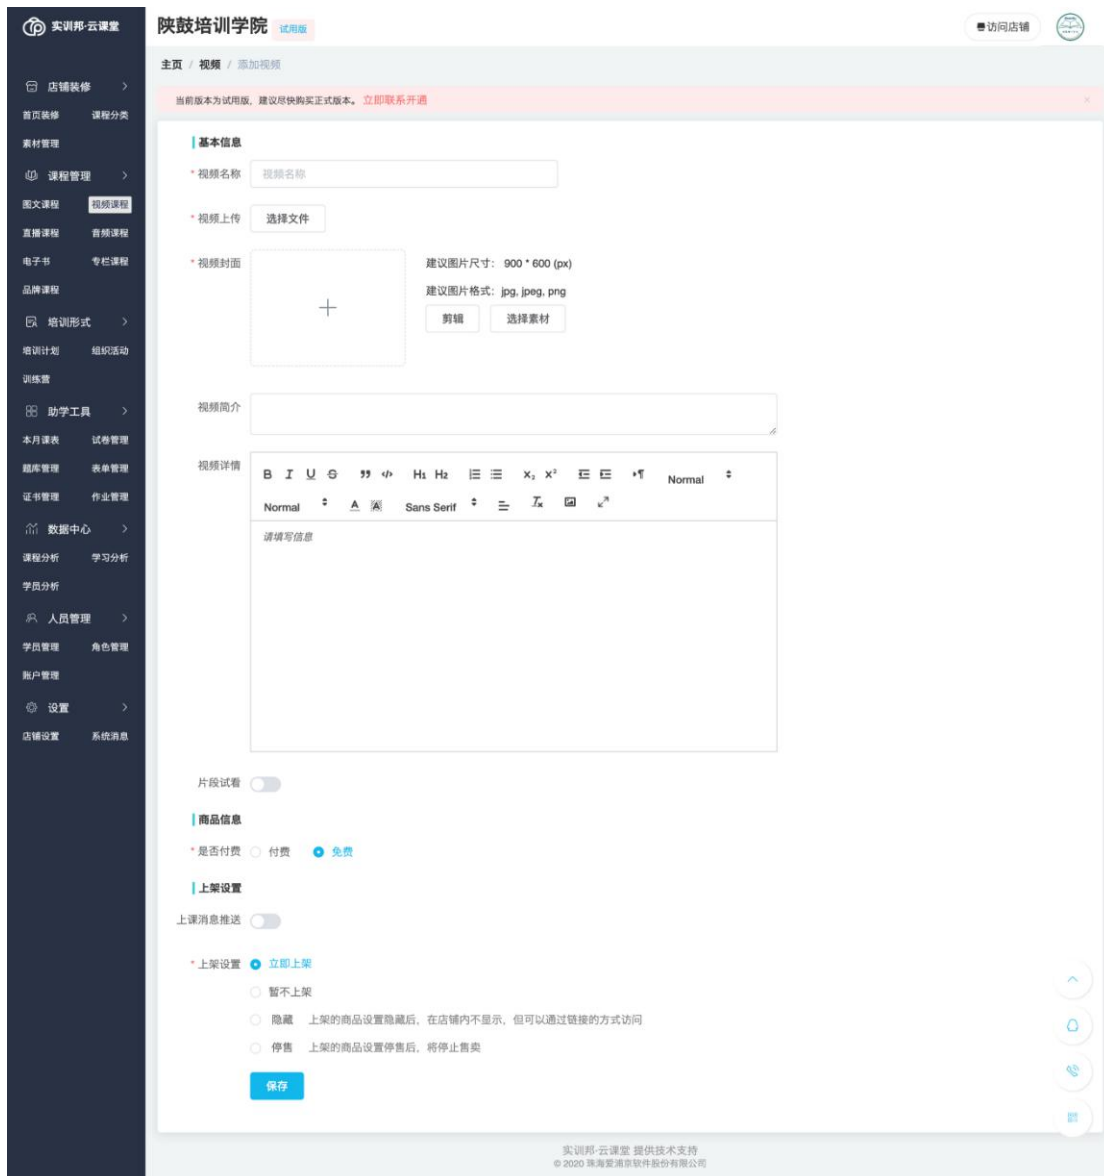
实训邦·云课堂

店铺装修
首页装修 课程分类
素材管理
课程管理
图文课程 视频课程
直播课程 音频课程
电子书 专栏课程
品牌课程
培训形式
培训计划 组织活动
训练营
助学工具
本月课表 试卷管理
题库管理 表单管理
证书管理 作业管理
数据中心
课程分析 学习分析
学员分析
人员管理
学员管理 角色管理
账户管理
设置
店铺设置 系统消息

陕鼓培训学院 试用版

访问店铺

主页 / 视频 / 添加视频

当前版本为试用版，建议尽快购买正式版本。立即联系开通

基本信息

* 视频名称 视频名称

* 视频上传 选择文件

* 视频封面 +

建议图片尺寸： 900 * 600 (px)
建议图片格式：jpg, jpeg, png
剪辑 选择素材

视频简介

视频详情

B I U S 99 </> H1 H2 $x_2$ $x^2$ Normal
Normal A A Sans Serif $T_x$

请填写信息

片段试看

商品信息

* 是否付费 付费 免费

上架设置

上课消息推送

* 上架设置 立即上架
暂不上架
隐藏 上架的商品设置隐藏后，在店铺内不显示，但可以通过链接的方式访问
停售 上架的商品设置停售后，将停止售卖

保存

实训邦·云课堂 提供技术支持
© 2020 珠海爱浦京软件股份有限公司